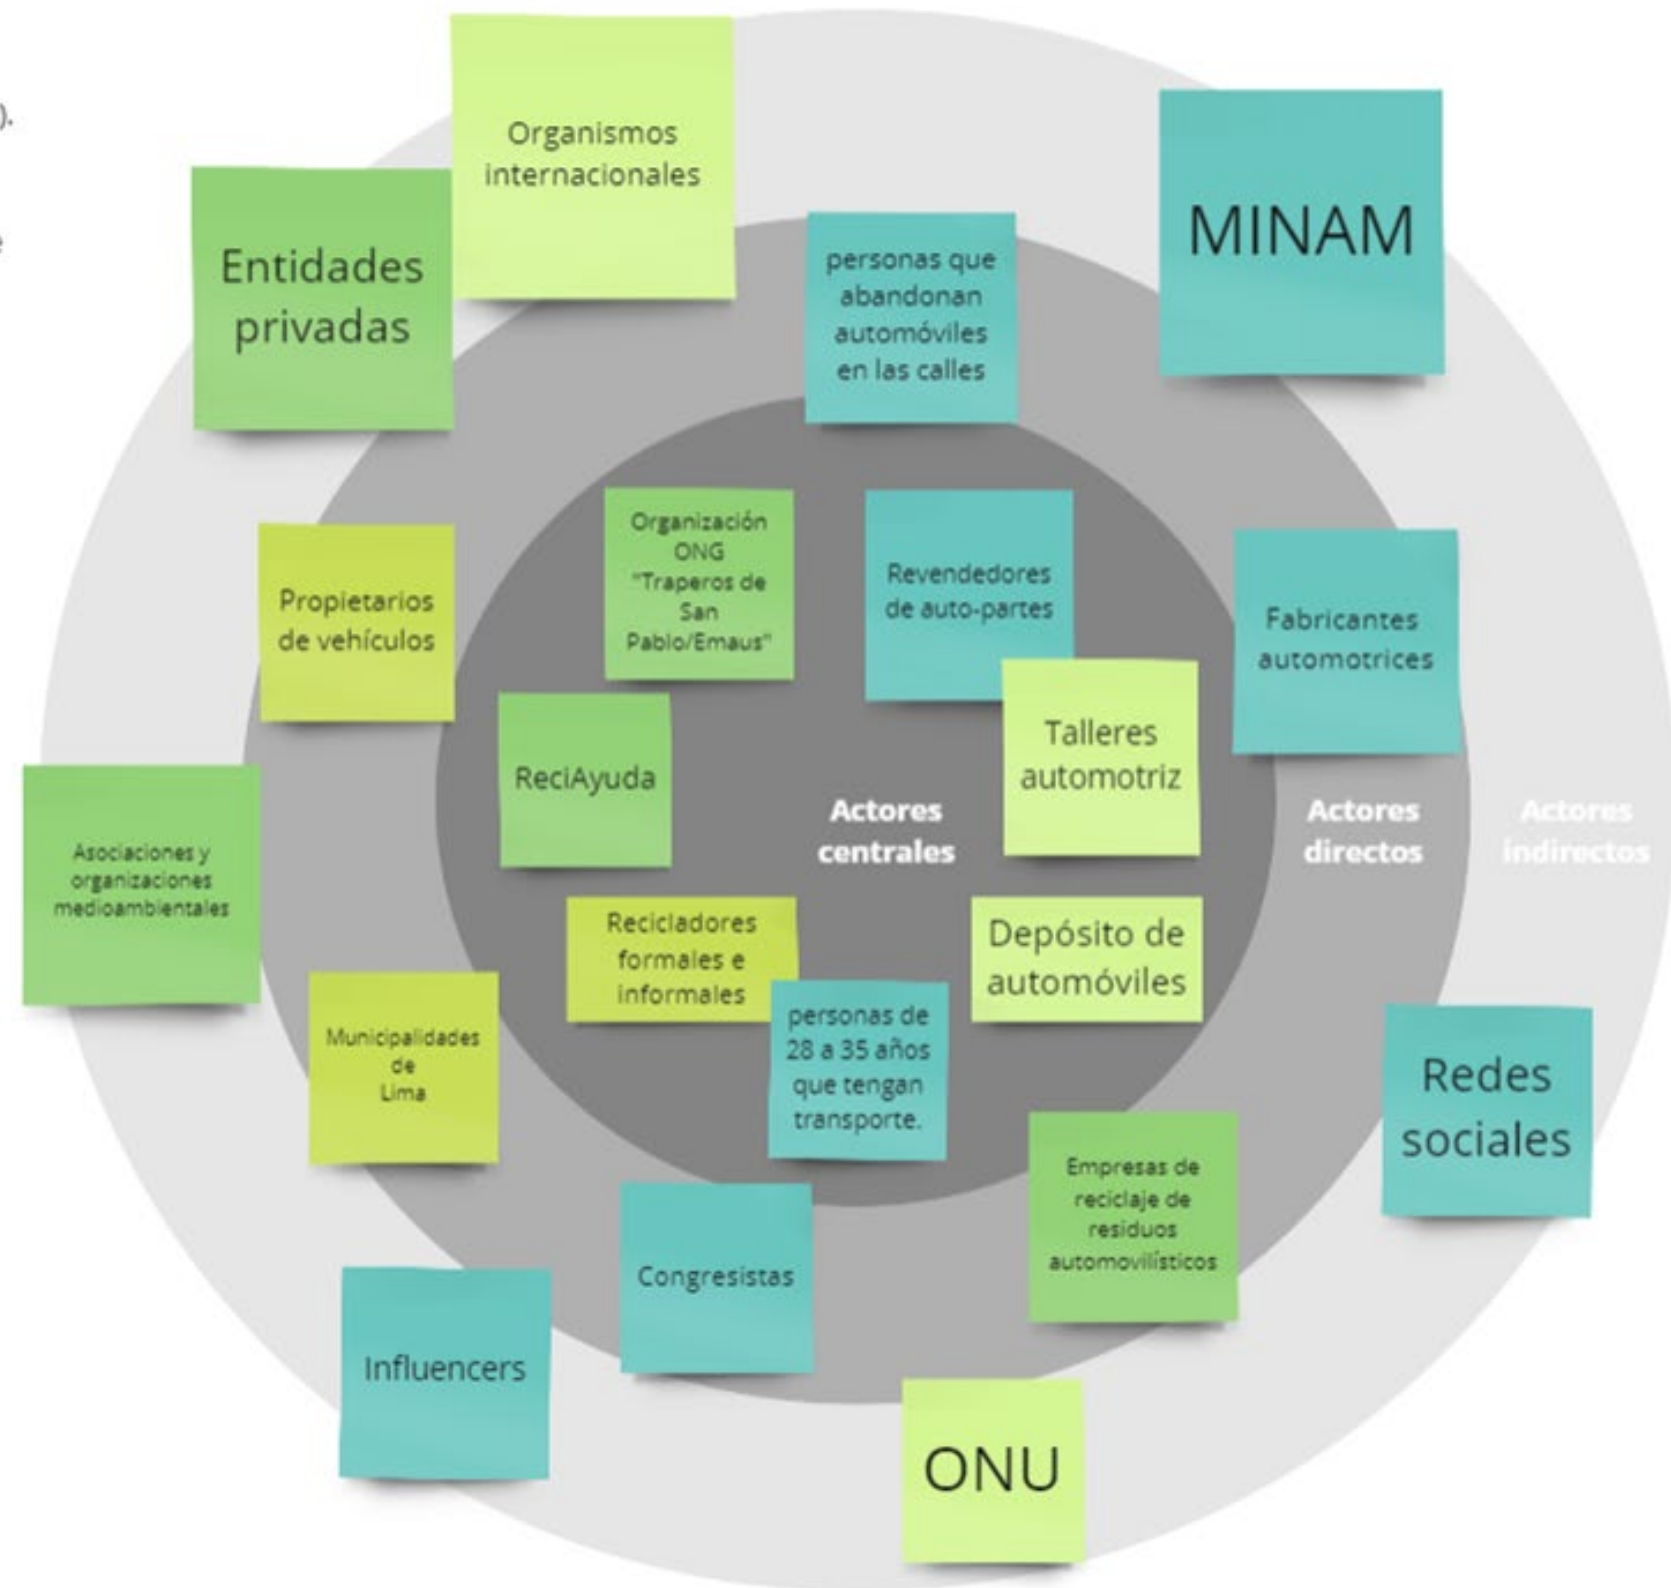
Organismos internacionales

Entidades privadas

personas que abandonan automóviles en las calles

MINAM

Organización ONG "Traperos de San Pablo/Emaus"

Revendedores de auto-partes

Propietarios de vehículos

Fabricantes automotrices

Talleres automotriz

ReciAyuda

Actores centrales

Actores directos

Actores indirectos

Asociaciones y organizaciones medioambientales

Recicladores formales e informales

Depósito de automóviles

Municipalidades de Lima

personas de 28 a 35 años que tengan transporte.

Redes sociales

Empresas de reciclaje de residuos automovilísticos

Congresistas

Influencers

ONU